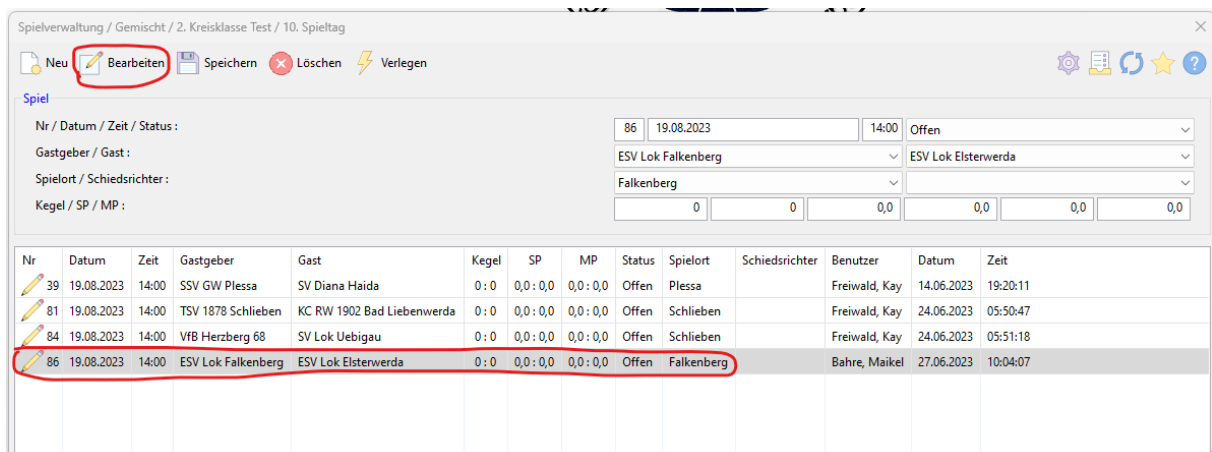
Spielverwaltung / Gemischt / 2. Kreisklasse Test / 10. Spieltag

Neu Bearbeiten Speichern Löschen Verlegen

Spiel

Nr / Datum / Zeit / Status : 86 19.08.2023 14:00 Offen

Gastgeber / Gast : ESV Lok Falkenberg ESV Lok Elsterwerda

Spielort / Schiedsrichter : Falkenberg

Kegel / SP / MP : 0 0 0,0 0,0 0,0 0,0

| Nr | Datum | Zeit | Gastgeber | Gast | Kegel | SP | MP | Status | Spielort | Schiedsrichter | Benutzer | Datum | Zeit |
|---|---|---|---|---|---|---|---|---|---|---|---|---|---|
| 39 | 19.08.2023 | 14:00 | SSV GW Plessa | SV Diana Haida | 0 : 0 | 0,0 : 0,0 | 0,0 : 0,0 | Offen | Plessa | | Freiwald, Kay | 14.06.2023 | 19:20:11 |
| 81 | 19.08.2023 | 14:00 | TSV 1878 Schlieben | KC RW 1902 Bad Liebenwerda | 0 : 0 | 0,0 : 0,0 | 0,0 : 0,0 | Offen | Schlieben | | Freiwald, Kay | 24.06.2023 | 05:50:47 |
| 84 | 19.08.2023 | 14:00 | VfB Herzberg 68 | SV Lok Uebigau | 0 : 0 | 0,0 : 0,0 | 0,0 : 0,0 | Offen | Schlieben | | Freiwald, Kay | 24.06.2023 | 05:51:18 |
| 86 | 19.08.2023 | 14:00 | ESV Lok Falkenberg | ESV Lok Elsterwerda | 0 : 0 | 0,0 : 0,0 | 0,0 : 0,0 | Offen | Falkenberg | | Bahre, Maikel | 27.06.2023 | 10:04:07 |